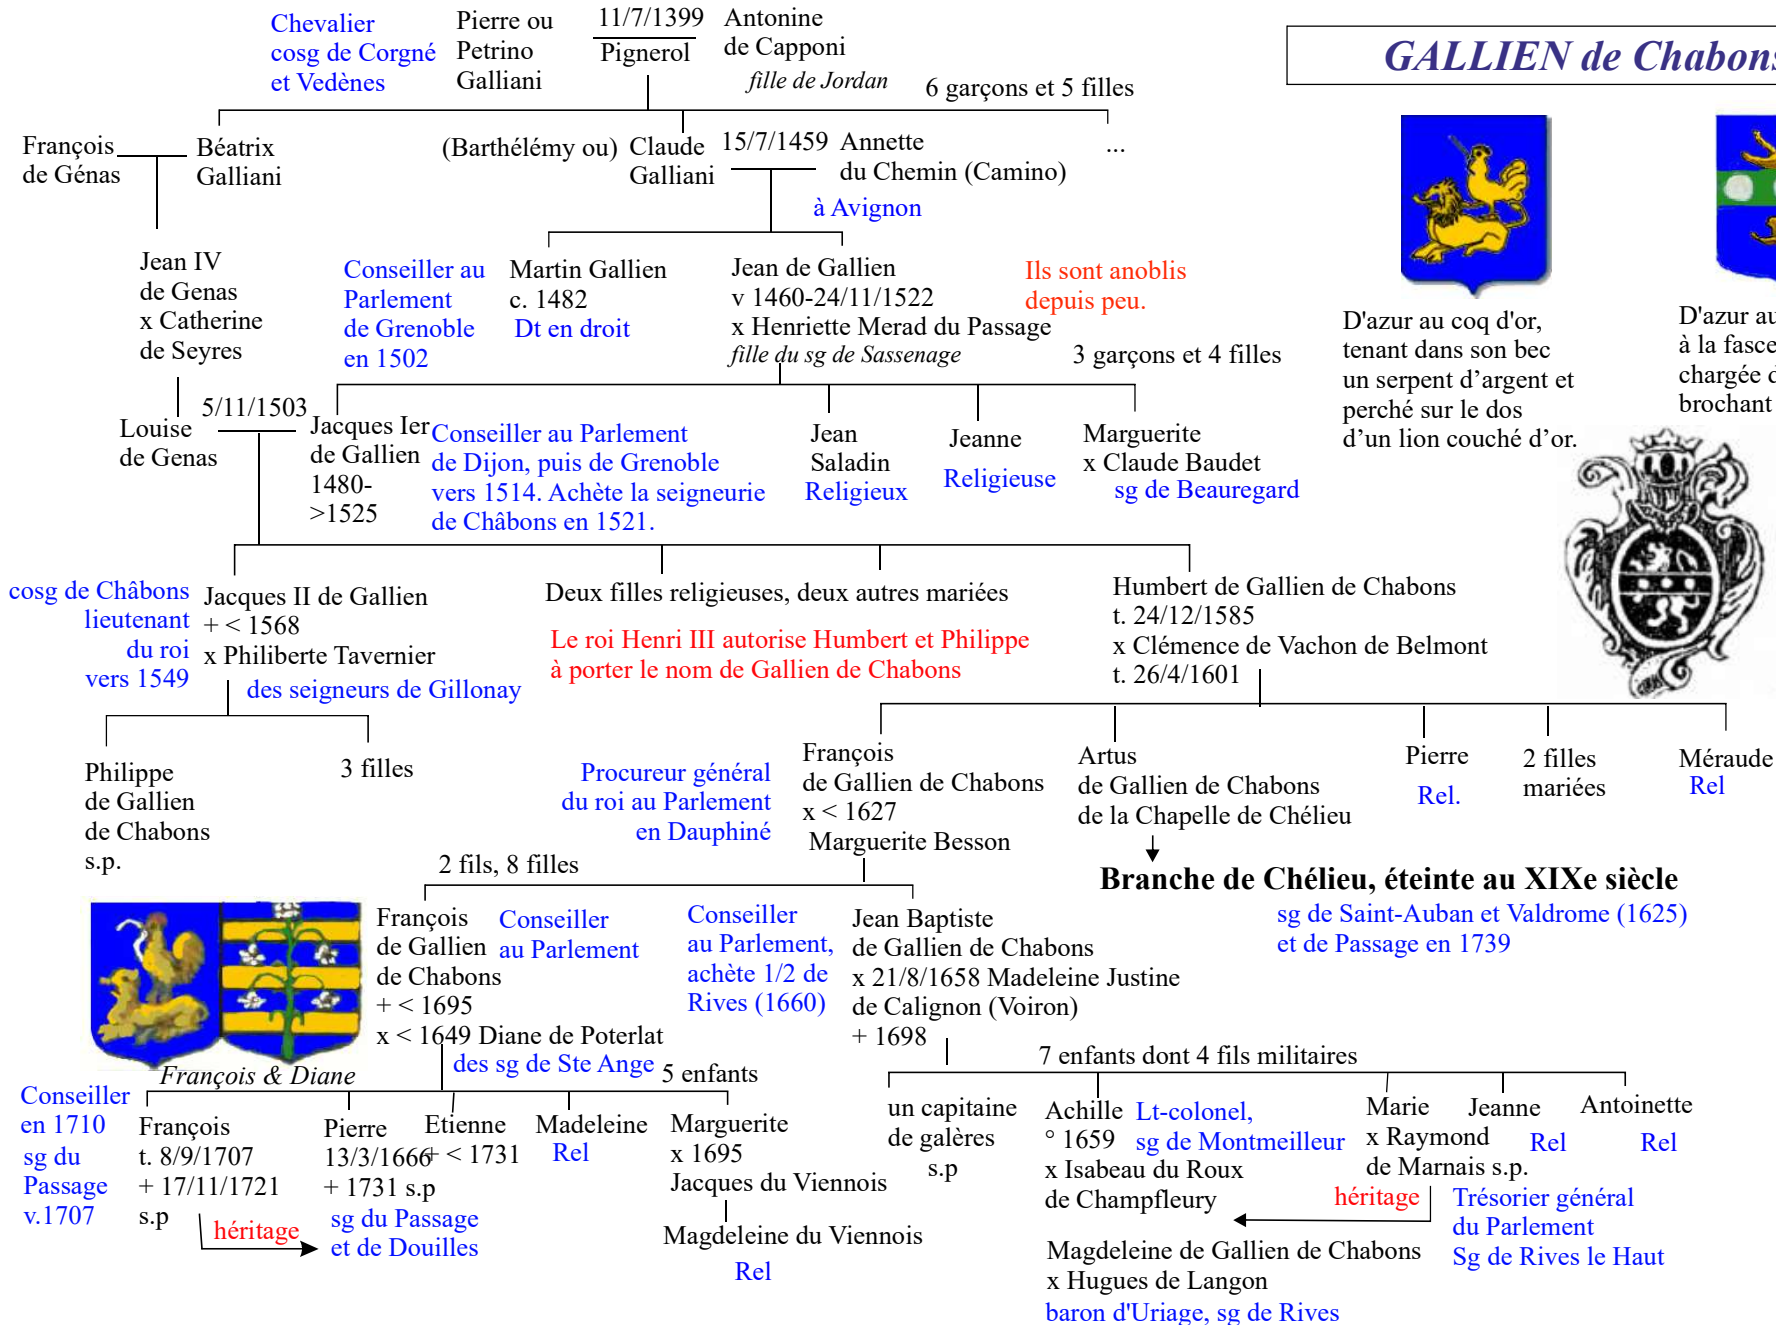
Chevalier cosg de Corgné et Vedènes

Pierre ou Petrino Galliani

11/7/1399 Pignerol

Antonine de Capponi *fille de Jordan*

6 garçons et 5 filles

GALLIEN de Chabons

François de Génas

Béatrix Galliani

(Barthélémy ou) Claude Galliani

15/7/1459 Annette du Chemin (Camino) à Avignon

...

Jean IV de Genas x Catherine de Seyres

Conseiller au Parlement de Grenoble en 1502

Martin Gallien c. 1482 Dt en droit

Jean de Gallien v 1460-24/11/1522 x Henriette Merad du Passage *fille du sg de Sassenage*

Ils sont anoblis depuis peu.

3 garçons et 4 filles

D'azur au coq d'or, tenant dans son bec un serpent d'argent et perché sur le dos d'un lion couché d'or.

D'azur au à la fasce chargée d brochant

Louise de Genas

5/11/1503

Jacques Ier de Gallien 1480- >1525

Conseiller au Parlement de Dijon, puis de Grenoble vers 1514. Achète la seigneurie de Châbons en 1521.

Jean Saladin Religieux

Jeanne Religieuse

Marguerite x Claude Baudet sg de Beauregard

cosg de Châbons lieutenant du roi vers 1549

Jacques II de Gallien + < 1568 x Philiberte Tavernier des seigneurs de Gillonay

Deux filles religieuses, deux autres mariées

Le roi Henri III autorise Humbert et Philippe à porter le nom de Gallien de Chabons

Humbert de Gallien de Chabons t. 24/12/1585 x Clémence de Vachon de Belmont t. 26/4/1601

Philippe de Gallien de Chabons s.p.

3 filles

Procureur général du roi au Parlement en Dauphiné

François de Gallien de Chabons x < 1627 Marguerite Besson

Artus de Gallien de Chabons de la Chapelle de Chélieu

Pierre Rel.

2 filles mariées

Méraude Rel

2 fils, 8 filles

Branche de Chélieu, éteinte au XIXe siècle

sg de Saint-Auban et Valdrome (1625) et de Passage en 1739

François de Gallien de Chabons + < 1695 x < 1649 Diane de Poterlat des sg de Ste Ange

Conseiller au Parlement

Conseiller au Parlement, achète 1/2 de Rives (1660)

Jean Baptiste de Gallien de Chabons x 21/8/1658 Madeleine Justine de Calignon (Voiron) + 1698

*François & Diane*

5 enfants

7 enfants dont 4 fils militaires

Conseiller en 1710 sg du Passage v.1707

François t. 8/9/1707 + 17/11/1721 s.p

héritage

Pierre 13/3/1666 + 1731 s.p

sg du Passage et de Douilles

Etienne + < 1731

Madeleine Rel

Marguerite x 1695 Jacques du Viennois

Magdeleine du Viennois Rel

un capitaine de galères s.p

Achille ° 1659 x Isabeau du Roux de Champfleury

Lt-colonel, sg de Montmeilleur

Marie x Raymond de Marnais s.p.

Jeanne Rel

Antoinette Rel

héritage

Trésorier général du Parlement Sg de Rives le Haut

Magdeleine de Gallien de Chabons x Hugues de Langon baron d'Uriage, sg de Rives